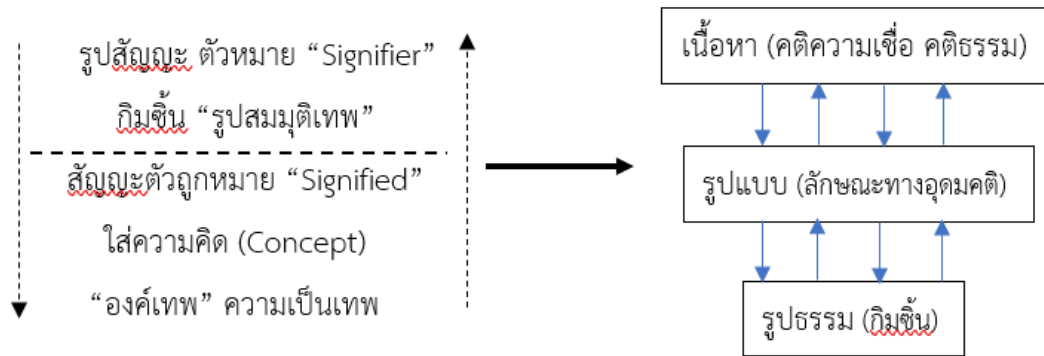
รูปสัญญะ ตัวหมาย “Signifier”

กิมซิ้น “รูปสมมุติเทพ”

สัญญะตัวถูกหมาย “Signified”

ใส่ความคิด (Concept)

“องค์เทพ” ความเป็นเทพ

เนื้อหา (คติความเชื่อ คติธรรม)

รูปแบบ (ลักษณะทางอุดมคติ)

รูปธรรม (กิมซิ้น)